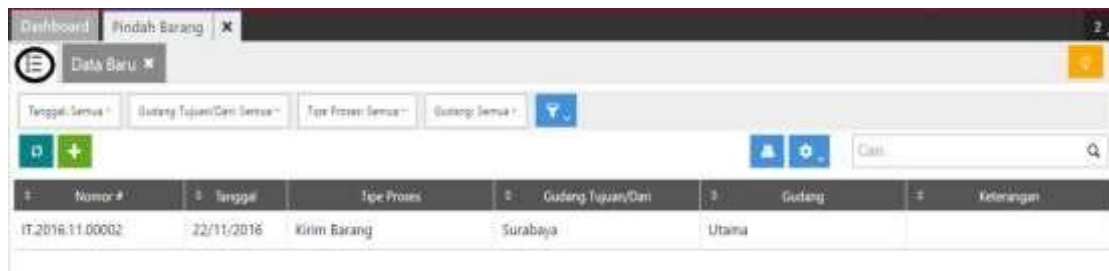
Dashboard Pindah Barang ✕

Data Baru ✕

Tanggal: Semua ▾ Gudang Tujuan/Dari: Semua ▾ Tipe Proses: Semua ▾ Gudang: Semua ▾

Cari

| Nomor # | Tanggal | Tipe Proses | Gudang Tujuan/Dari | Gudang | Keterangan |
|---|---|---|---|---|---|
| IT.2016.11.00002 | 22/11/2016 | Kirim Barang | Surabaya | Utama | |